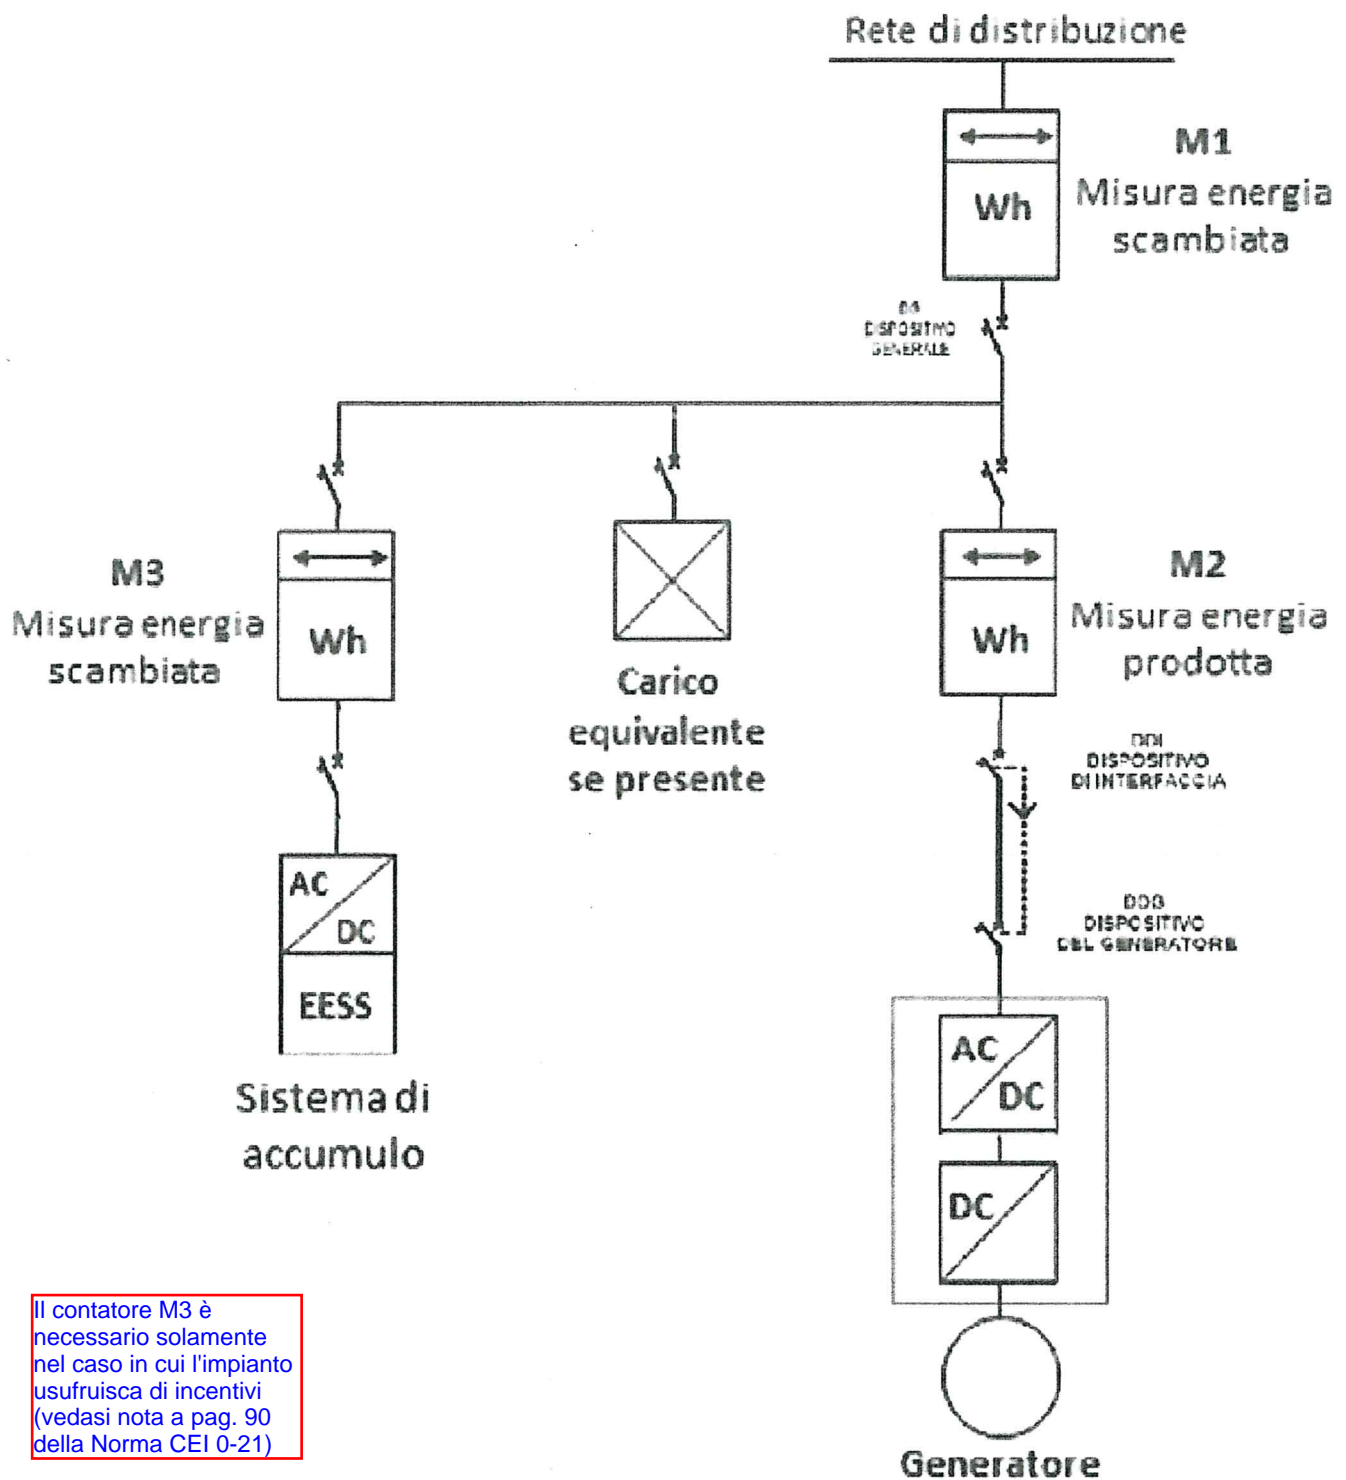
Rete di distribuzione

Wh

M1
Misura energia scambiata

DG
DISPOSITIVO GENERALE

M3
Misura energia scambiata

Wh

Carico equivalente se presente

Wh

M2
Misura energia prodotta

DDI
DISPOSITIVO DI INTERFACCIA

DDG
DISPOSITIVO DEL GENERATORE

AC
DC
EESS

Sistema di accumulo

AC
DC

DC

Generatore

Il contatore M3 è necessario solamente nel caso in cui l'impianto usufruisca di incentivi (vedasi nota a pag. 90 della Norma CEI 0-21)